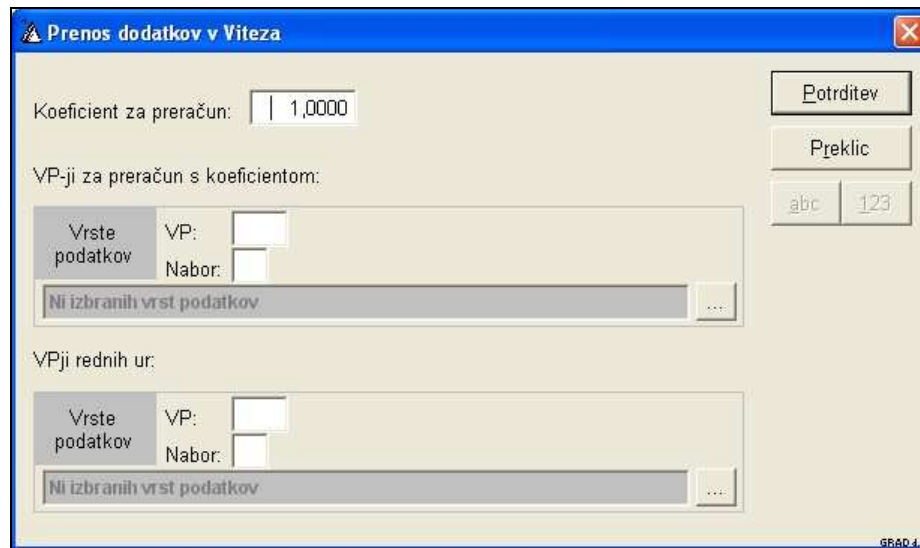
Prenos dodatkov v Viteza

Koeficient za preračun: 1,0000

Potrditev

Preklic

abc 123

VP-ji za preračun s koeficientom:

Vrste podatkov

VP:

Nabor:

Ni izbranih vrst podatkov

...

VPji rednih ur:

Vrste podatkov

VP:

Nabor:

Ni izbranih vrst podatkov

...

GRAD.d.